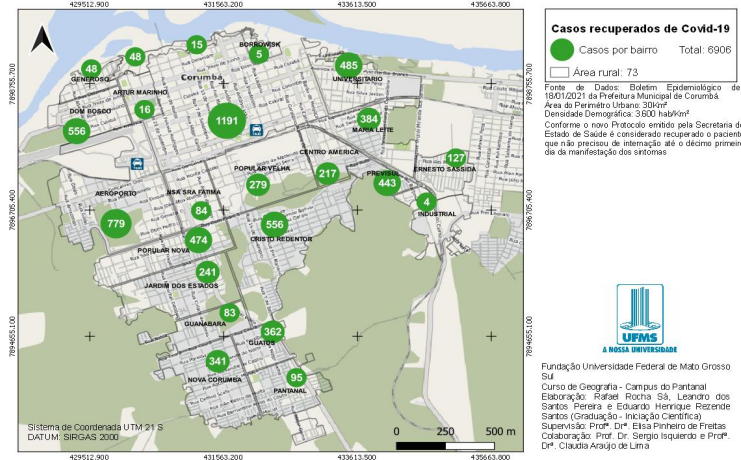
429512.900 431563.200 433613.500 435663.800

7898705.700 7896705.400 7894655.100

Casos recuperados de Covid-19

Casos por bairro Total: 6906

Área rural: 73

Fonte de Dados: Boletim Epidemiológico de 18/01/2021 da Prefeitura Municipal de Corumbá.
Área do Perímetro Urbano: 30km²
Densidade Demográfica: 3.600 hab/Km²
Conforme o novo Protocolo emitido pela Secretaria de Estado de Saúde é considerado recuperado o paciente que não precisou de internação até o décimo primeiro dia da manifestação dos sintomas

UFMS
A NOSSA UNIVERSIDADE

Fundação Universidade Federal de Mato Grosso Sul
Curso de Geografia - Campus do Pantanal
Elaboração: Rafael Rocha Sá, Leandro dos Santos Pereira e Eduardo Henrique Rezende Santos (Graduação - Iniciação Científica)
Supervisão: Profª. Drª. Elisa Pinheiro de Freitas
Colaboração: Prof. Dr. Sergio Isquierdo e Profª. Drª. Claudia Araújo de Lima

48 GENEROSO
48
15
BORROWSKI 5
Corumbá
485 UNIVERSITÁRIO
ARTUR MARINHO
DOM BOSCO
16
556
1191
384 MARIA LEITE
CENTRO AMÉRICA
127
ERNESTO SASSIDA
POPULAR VELHA
279
217
PREVISUL
443
AEROPORTO
NSA SRA FÁTIMA
84
4 INDUSTRIAL
779
474
POPULAR NOVA
556
CRISTO REDENTOR
241
JARDIM DOS ESTADOS
83
GUANABARA
362
GUATÓS
341
NOVA CORUMBÁ
95
PANTANAL

Sistema de Coordenada UTM 21 S
DATUM: SIRGAS 2000

0 250 500 m